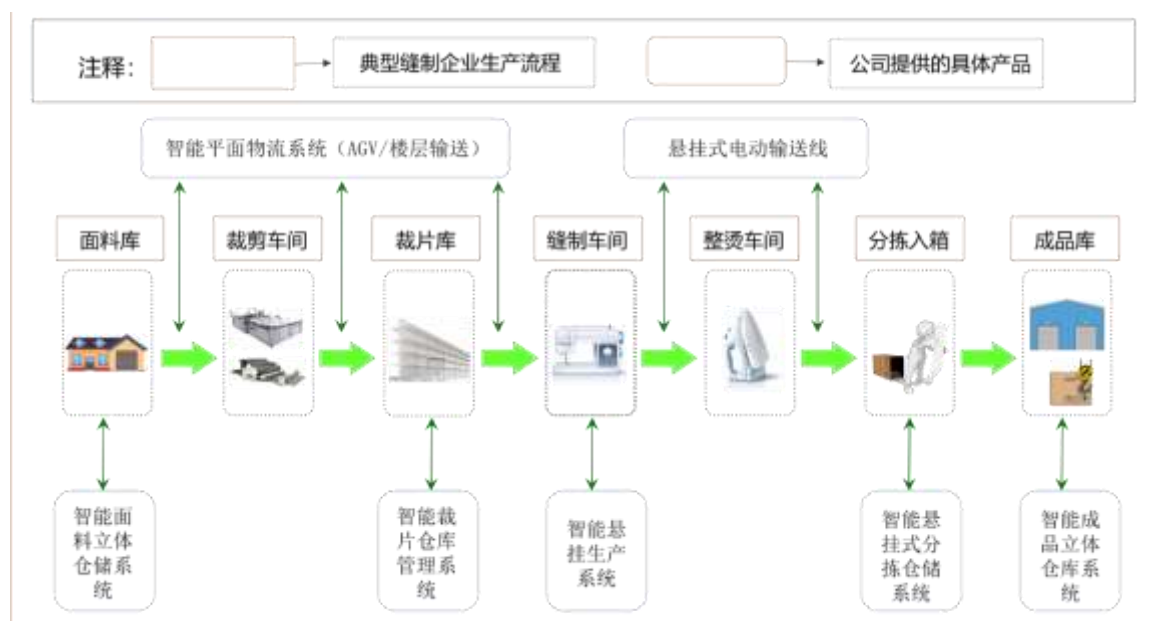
注释：

典型缝制企业生产流程

公司提供的具体产品

智能平面物流系统（AGV/楼层输送）

悬挂式电动输送线

面料库

裁剪车间

裁片库

缝制车间

整烫车间

分拣入箱

成品库

智能面料立体仓储系统

智能裁片仓库管理系统

智能悬挂生产系统

智能悬挂式分拣仓储系统

智能成品立体仓库系统